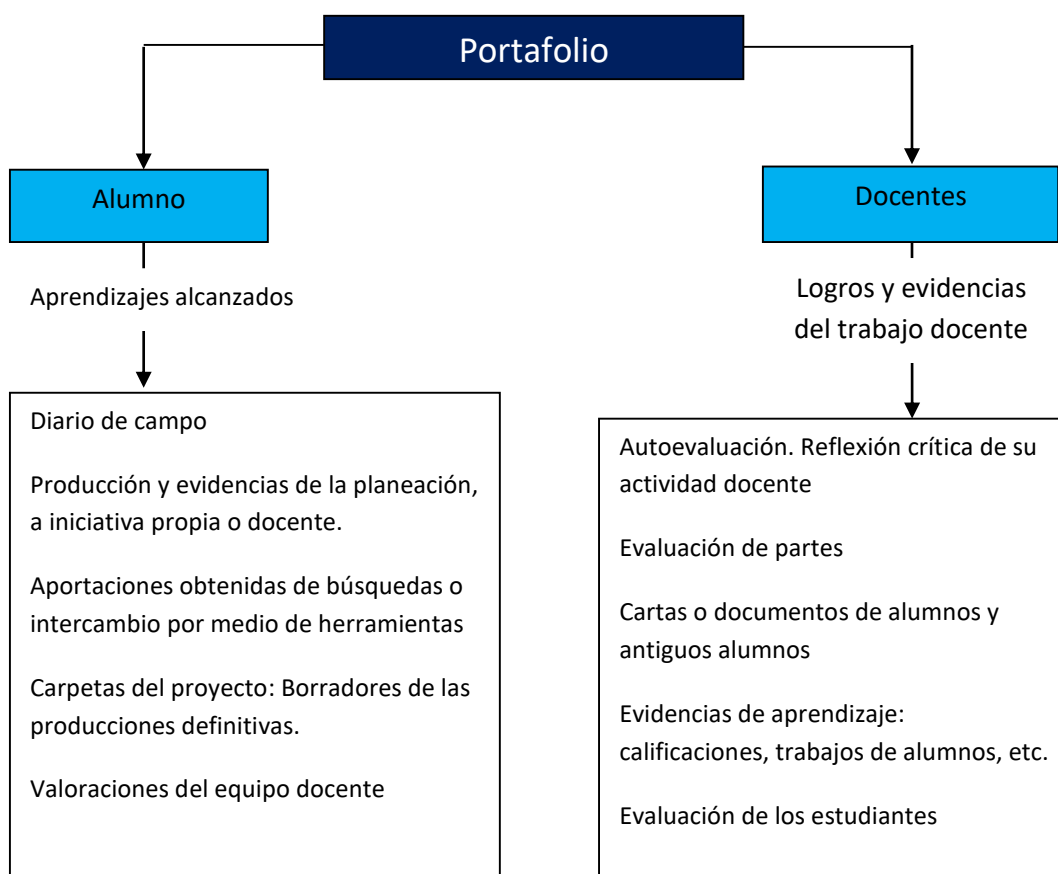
Portafolio

Alumno

Aprendizajes alcanzados

Diario de campo

Producción y evidencias de la planeación, a iniciativa propia o docente.

Aportaciones obtenidas de búsquedas o intercambio por medio de herramientas

Carpetas del proyecto: Borradores de las producciones definitivas.

Valoraciones del equipo docente

Docentes

Logros y evidencias del trabajo docente

Autoevaluación. Reflexión crítica de su actividad docente

Evaluación de partes

Cartas o documentos de alumnos y antiguos alumnos

Evidencias de aprendizaje: calificaciones, trabajos de alumnos, etc.

Evaluación de los estudiantes